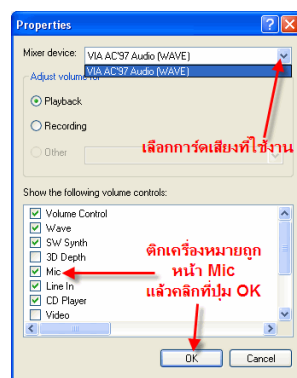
Properties

Mixer device: VIA AC'97 Audio (WAVE)

VIA AC'97 Audio (WAVE)

Adjust volume for

Playback

Recording

Other

เลือกการ์ดเสียงที่ใช้งาน

Show the following volume controls:

Volume Control
Wave
SW Synth
3D Depth
Mic
Line In
CD Player
Video

ติกเครื่องหมายถูก หน้า Mic แล้วคลิกที่ปุ่ม OK

OK

Cancel